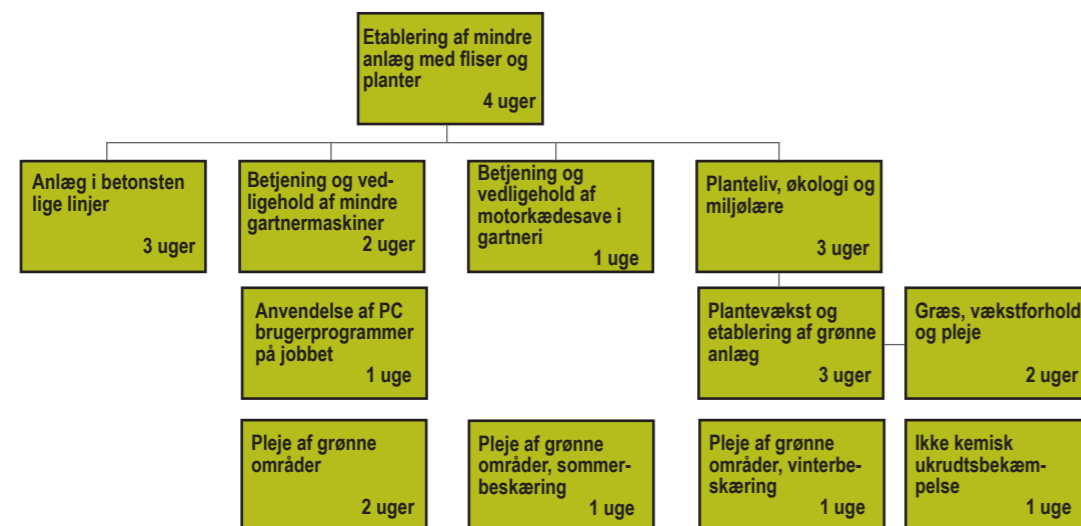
Etablering af mindre anlæg med fliser og planter
4 uger

Anlæg i betonsten lige linjer
3 uger

Betjening og vedligehold af mindre gartnermaskiner
2 uger

Betjening og vedligehold af motorkædesave i gartneri
1 uge

Planteliv, økologi og miljølære
3 uger

Anvendelse af PC brugerprogrammer på jobbet
1 uge

Plantevækst og etablering af grønne anlæg
3 uger

Græs, vækstforhold og pleje
2 uger

Pleje af grønne områder
2 uger

Pleje af grønne områder, sommerbeskæring
1 uge

Pleje af grønne områder, vinterbeskæring
1 uge

Ikke kemisk ukrudtsbekæmpelse
1 uge